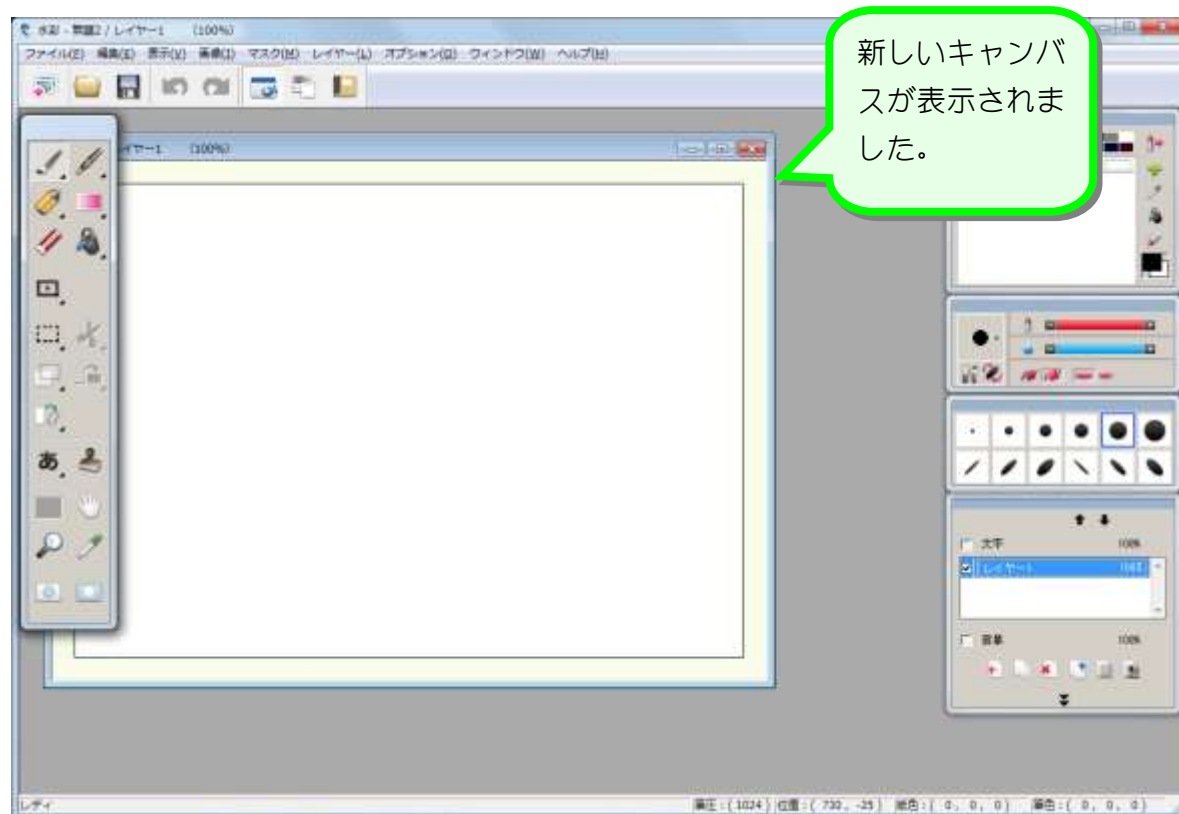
水彩 - 無題2 / レイヤー1 (100%)

ファイル(F) 編集(E) 表示(V) 画像(I) マスク(M) レイヤー(L) オプション(O) ウィンドウ(W) ヘルプ(H)

レイヤー1 (100%)

新しいキャンバスが表示されました。

あ

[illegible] 100%

レイヤー1 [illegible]

用紙 100%

レディ

筆圧:(1024) 位置:(730, -25) 描色:(0, 0, 0) 背色:(0, 0, 0)